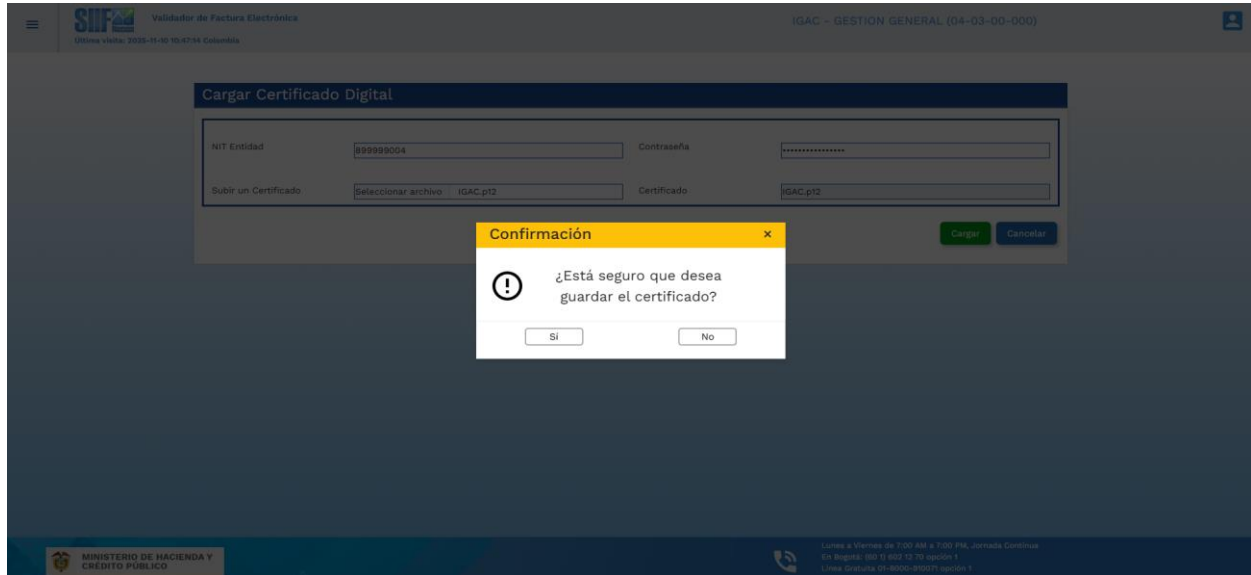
SIIF Validador de Factura Electrónica
Última visita: 2025-11-10 10:47:14 Colombia

IGAC - GESTION GENERAL (04-03-00-000)

Cargar Certificado Digital

NIT Entidad 899999004
Contraseña ••••••••••••••••
Subir un Certificado Seleccionar archivo IGAC.p12
Certificado IGAC.p12

Cargar Cancelar

Confirmación ×

¿Está seguro que desea guardar el certificado?

Si No

MINISTERIO DE HACIENDA Y CRÉDITO PÚBLICO

Lunes a Viernes de 7:00 AM a 7:00 PM, Jornada Continua
En Bogotá: (60 1) 602 12 70 opción 1
Línea Gratuita 01-8000-910071 opción 1